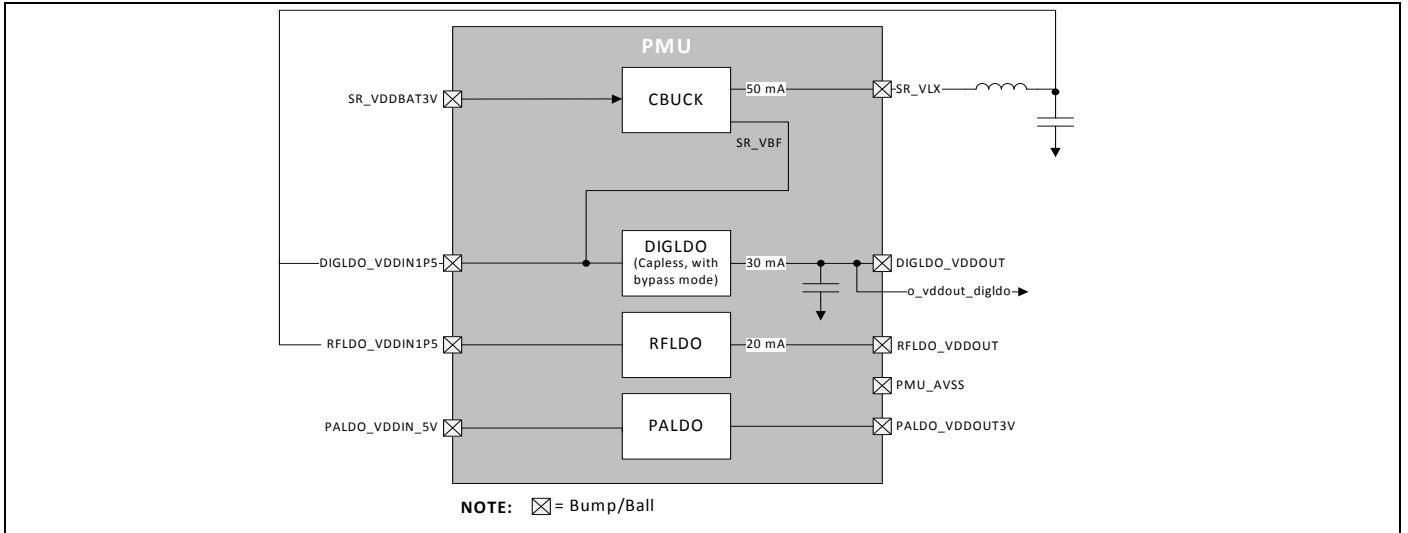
PMU

SR_VDDBAT3V

CBUCK

50 mA

SR_VLX

SR_VBF

DIGLDO_VDDIN1P5

DIGLDO
(Capless, with bypass mode)

30 mA

DIGLDO_VDDOUT

o_vddout_digldo

RFLDO_VDDIN1P5

RFLDO

20 mA

RFLDO_VDDOUT

PMU_AVSS

PALDO_VDDIN_5V

PALDO

PALDO_VDDOUT3V

NOTE: ⊠ = Bump/Ball